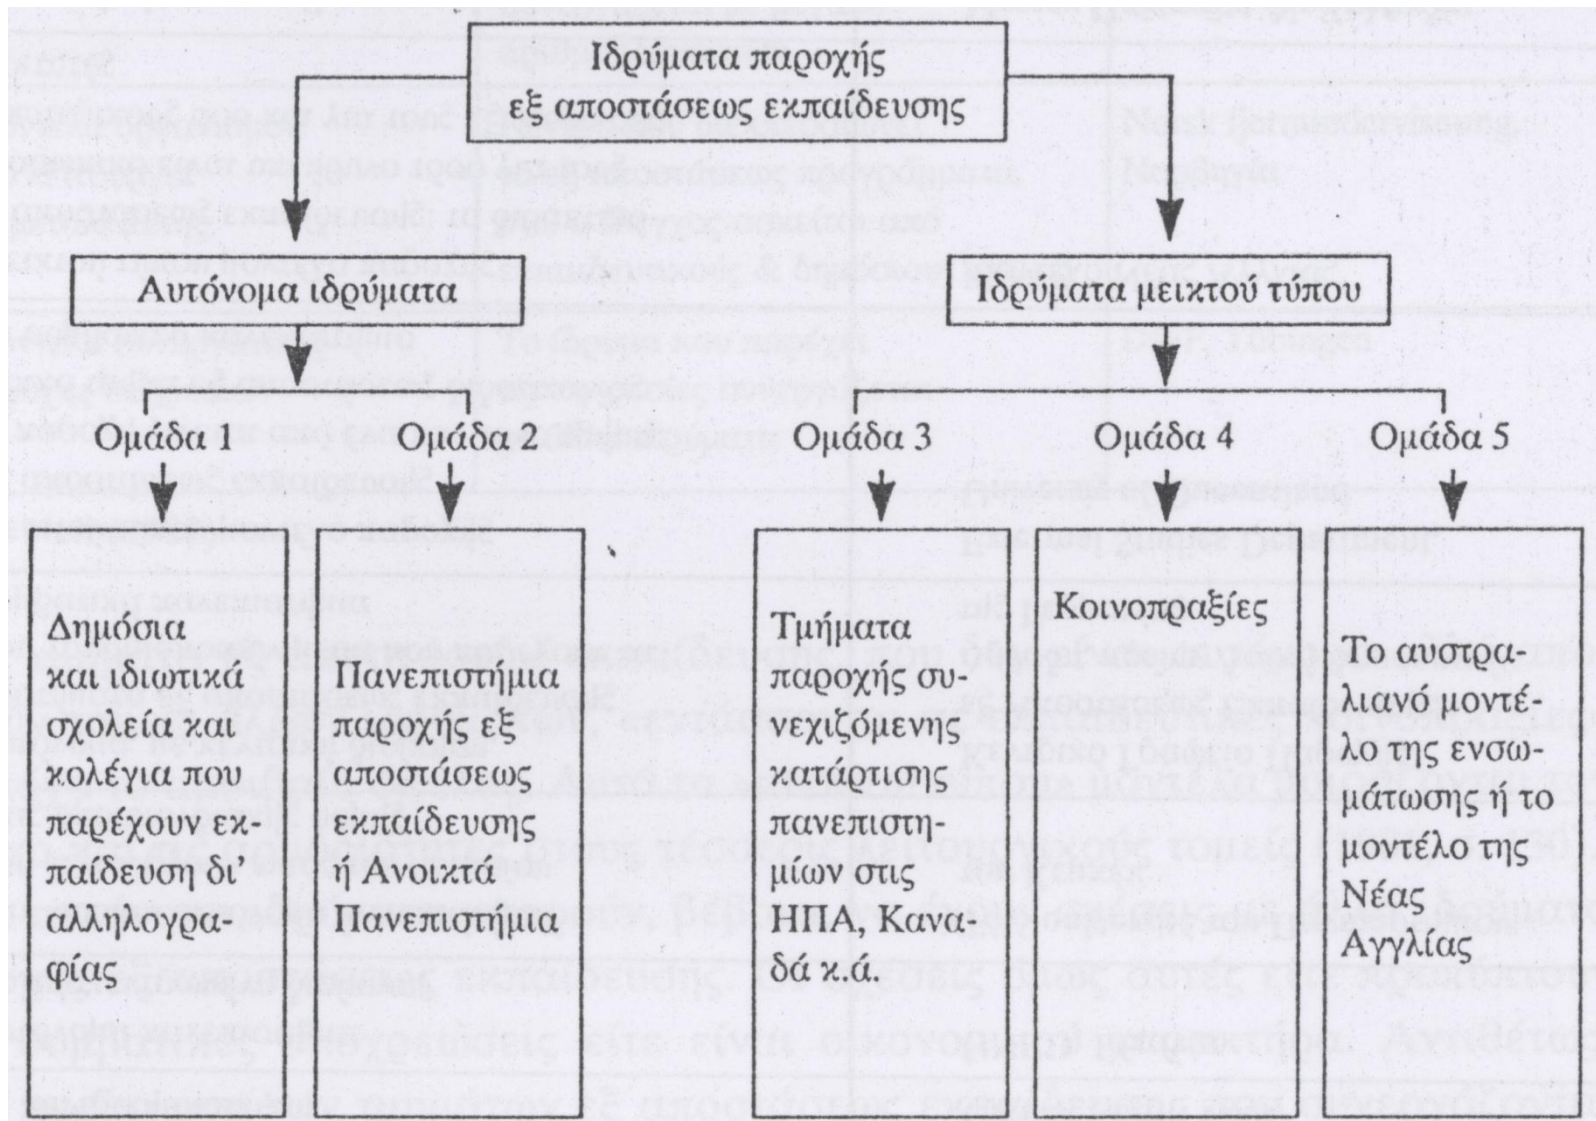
Ιδρύματα παροχής εξ αποστάσεως εκπαίδευσης

Αυτόνομα ιδρύματα

Ιδρύματα μεικτού τύπου

Ομάδα 1

Ομάδα 2

Ομάδα 3

Ομάδα 4

Ομάδα 5

Δημόσια και ιδιωτικά σχολεία και κολέγια που παρέχουν εκπαίδευση δι' αλληλογραφίας

Πανεπιστήμια παροχής εξ αποστάσεως εκπαίδευσης ή Ανοικτά Πανεπιστήμια

Τμήματα παροχής συνεχιζόμενης κατάρτισης πανεπιστημίων στις ΗΠΑ, Καναδά κ.ά.

Κοινοπραξίες

Το αυστραλιανό μοντέλο της ενσωμάτωσης ή το μοντέλο της Νέας Αγγλίας